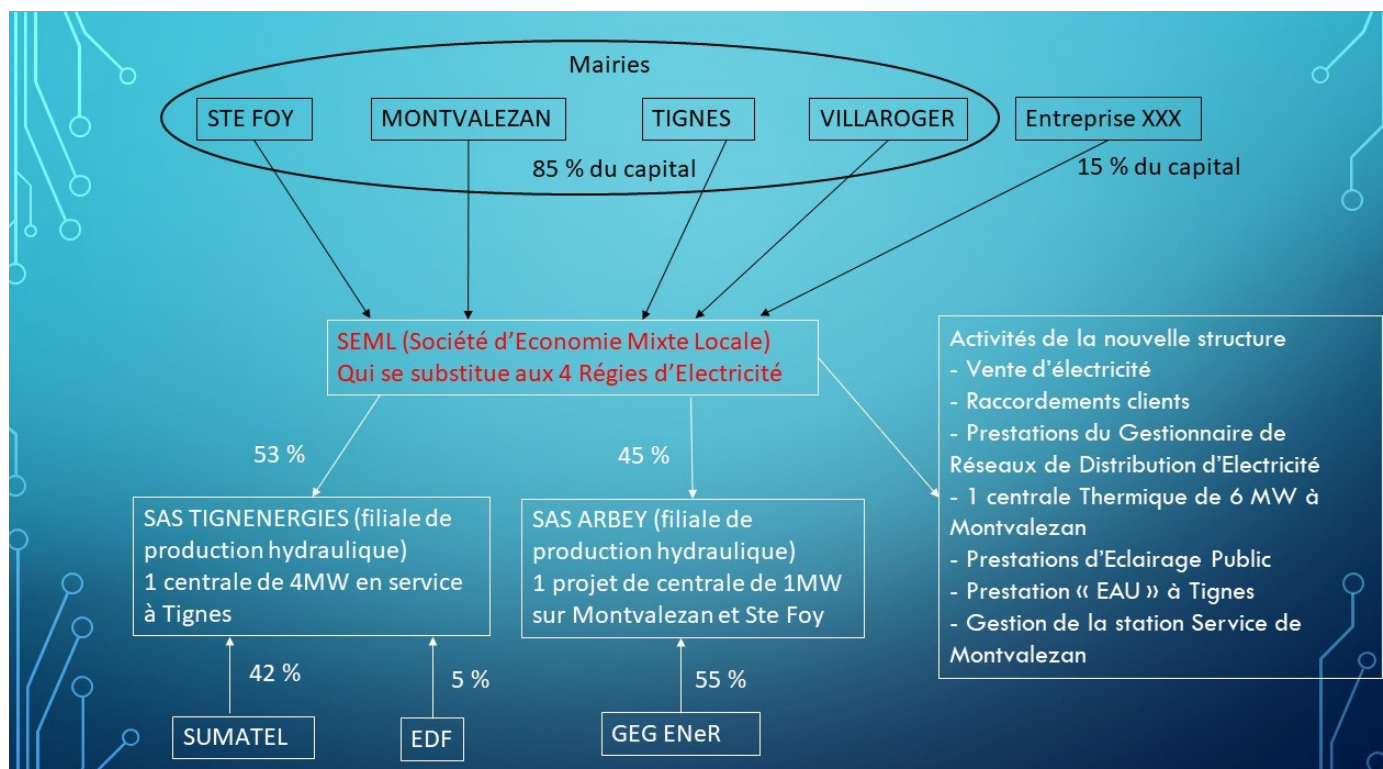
Mairies

STE FOY

MONTVALEZAN

TIGNES

VILLAROGER

Entreprise XXX

85 % du capital

15 % du capital

SEML (Société d'Economie Mixte Locale)
Qui se substitue aux 4 Régies d'Electricité

Activités de la nouvelle structure
- Vente d'électricité
- Raccordements clients
- Prestations du Gestionnaire de Réseaux de Distribution d'Electricité
- 1 centrale Thermique de 6 MW à Montvalezan
- Prestations d'Eclairage Public
- Prestation « EAU » à Tignes
- Gestion de la station Service de Montvalezan

53 %

45 %

SAS TIGNENERGIES (filiale de production hydraulique)
1 centrale de 4MW en service à Tignes

SAS ARBEY (filiale de production hydraulique)
1 projet de centrale de 1MW sur Montvalezan et Ste Foy

42 %

5 %

55 %

SUMATEL

EDF

GEG ENeR